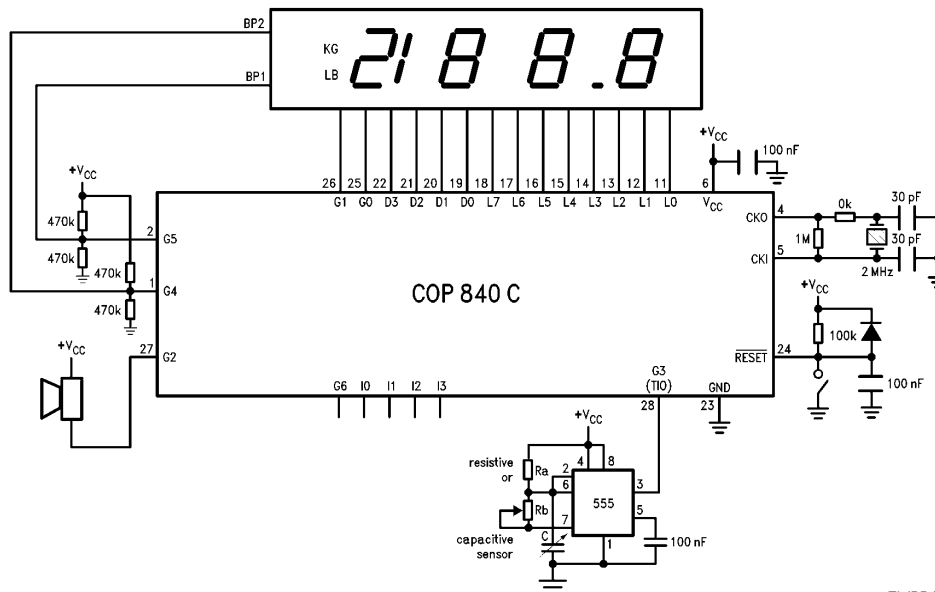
BP2
BP1
KG
LB
21 8 8.8
26 25 22 21 20 19 18 17 16 15 14 13 12 11
G1 G0 D3 D2 D1 D0 L7 L6 L5 L4 L3 L2 L1 L0
$+V_{CC}$
100 nF
6
$V_{CC}$
$+V_{CC}$
470k
470k
470k
470k
2
G5
1
G4
COP 840 C
4
CKO
0k
30 pF
1M
30 pF
5
CKI
2 MHz
$+V_{CC}$
100k
$+V_{CC}$
27
G2
$\overline{RESET}$
24
100 nF
G6 I0 I1 I2 I3
G3
(TIO)
28
GND
23
$+V_{CC}$
resistive
or
Ra
4
8
2
6
555
3
Rb
7
5
100 nF
capacitive
sensor
C
1